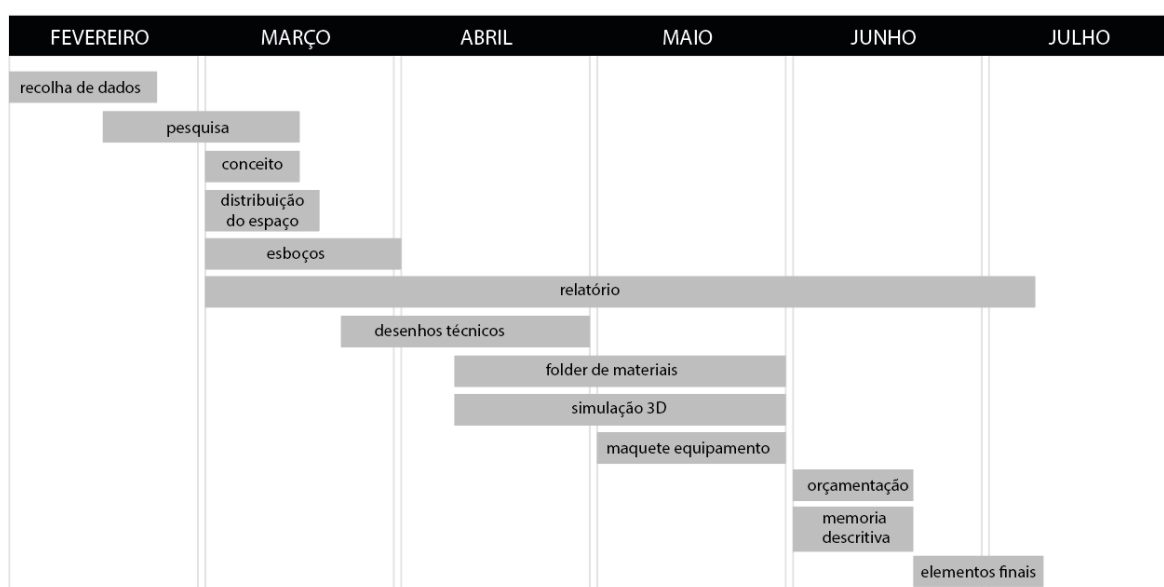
FEVEREIRO MARÇO ABRIL MAIO JUNHO JULHO

recolha de dados

pesquisa

conceito

distribuição do espaço

esboços

relatório

desenhos técnicos

folder de materiais

simulação 3D

maquete equipamento

orçamentação

memoria descritiva

elementos finais